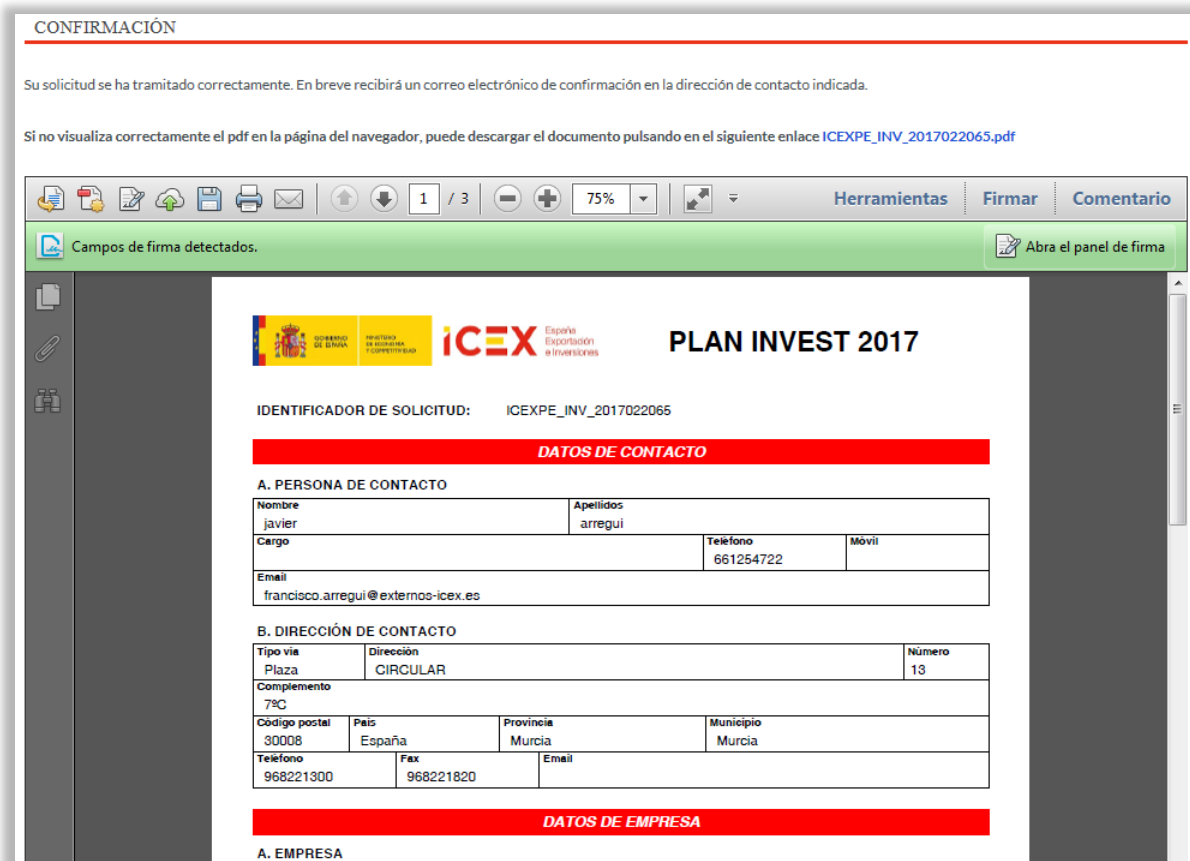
CONFIRMACIÓN

Su solicitud se ha tramitado correctamente. En breve recibirá un correo electrónico de confirmación en la dirección de contacto indicada.

Si no visualiza correctamente el pdf en la página del navegador, puede descargar el documento pulsando en el siguiente enlace ICEXPE_INV_2017022065.pdf

1 / 3 75% Herramientas Firmar Comentario

Campos de firma detectados.

Abra el panel de firma

GOBIERNO DE ESPAÑA MINISTERIO DE ECONOMÍA Y COMPETITIVIDAD

ICEX España Exportación e Inversiones

PLAN INVEST 2017

IDENTIFICADOR DE SOLICITUD: ICEXPE_INV_2017022065

DATOS DE CONTACTO

A. PERSONA DE CONTACTO

| Nombre javier | Apellidos arregui | | |
|---|---|---|---|
| Cargo | | Teléfono 661254722 | Móvil |
| Email francisco.arregui@externos-icex.es | | | |

B. DIRECCIÓN DE CONTACTO

| Tipo vía Plaza | Dirección CIRCULAR | | Número 13 |
|---|---|---|---|
| Complemento 7ºC | | | |
| Código postal 30008 | País España | Provincia Murcia | Municipio Murcia |
| Teléfono 968221300 | Fax 968221820 | Email | |

DATOS DE EMPRESA

A. EMPRESA